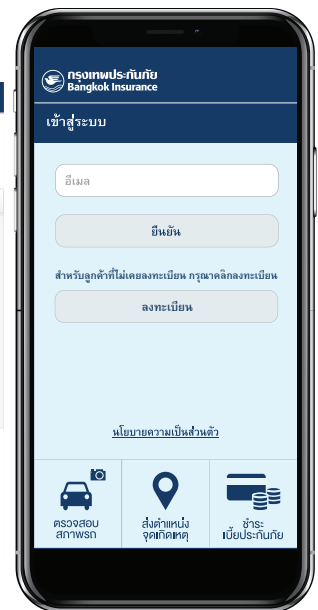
กรุงเทพประกันภัย
Bangkok Insurance

เข้าสู่ระบบ

อีเมล

ยืนยัน

สำหรับลูกค้าที่ไม่เคยลงทะเบียน กรุณาคลิกลงทะเบียน

ลงทะเบียน

นโยบายความเป็นส่วนตัว

ตรวจสอบ สภาพรถ

ส่งตำแหน่ง จุดเกิดเหตุ

ชำระ เบี้ยประกันภัย